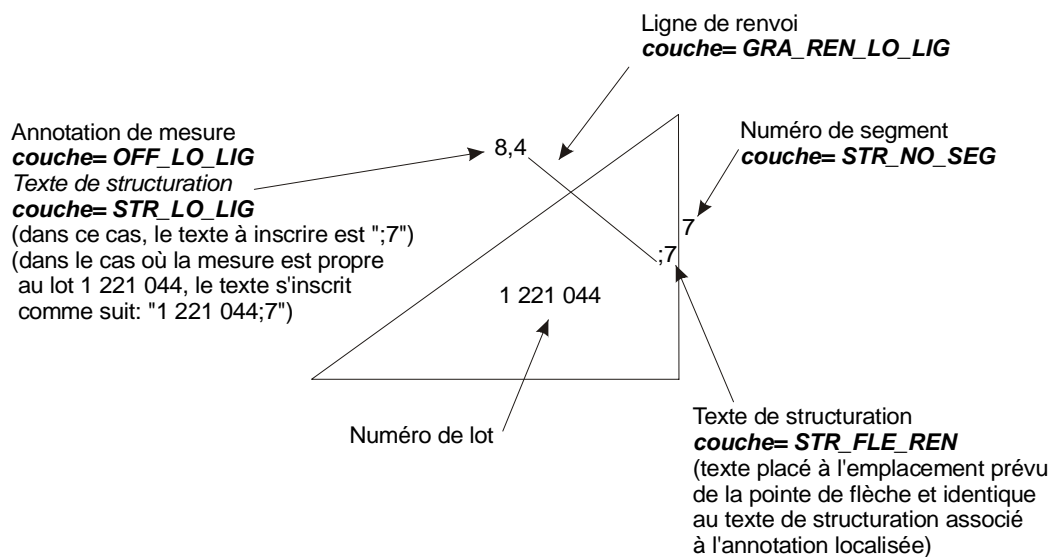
Ligne de renvoi
***couche= GRA_REN_LO_LIG***

Annotation de mesure
***couche= OFF_LO_LIG***
*Texte de structuration*
***couche= STR_LO_LIG***
(dans ce cas, le texte à inscrire est ";7")
(dans le cas où la mesure est propre au lot 1 221 044, le texte s'inscrit comme suit: "1 221 044;7")

8,4

Numéro de segment
***couche= STR_NO_SEG***

7

;7

1 221 044

Numéro de lot

Texte de structuration
***couche= STR_FLE_REN***
(texte placé à l'emplacement prévu de la pointe de flèche et identique au texte de structuration associé à l'annotation localisée)